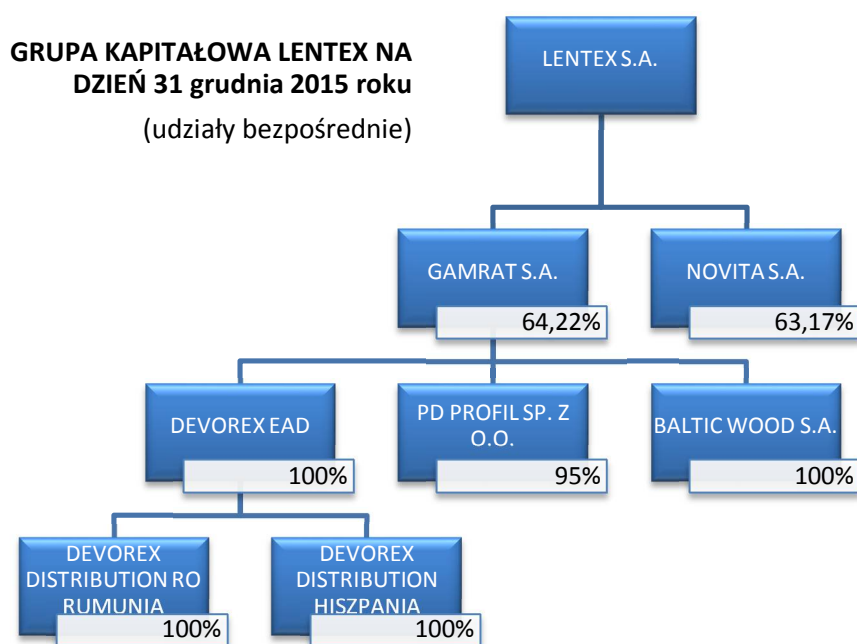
GRUPA KAPITAŁOWA LENTEX NA DZIEŃ 31 grudnia 2015 roku

(udziały bezpośrednie)

LENTEX S.A.

GAMRAT S.A.
64,22%

NOVITA S.A.
63,17%

DEVOREX EAD
100%

PD PROFIL SP. Z O.O.
95%

BALTIC WOOD S.A.
100%

DEVOREX DISTRIBUTION RO RUMUNIA
100%

DEVOREX DISTRIBUTION HISZPANIA
100%